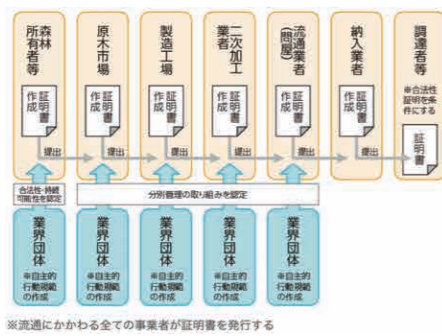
森林所有者等

原木市場

製造工場

二次加工業者

流通業者(問屋)

納入業者

調達者等

作成 証明書

作成 証明書

作成 証明書

作成 証明書

作成 証明書

作成 証明書

※合法性証明を条件にする

証明書

提出

提出

提出

提出

提出

提出

合法性・持続可能性を認定

分別管理の取り組みを認定

業界団体

※自主的行動規範の作成

業界団体

※自主的行動規範の作成

業界団体

※自主的行動規範の作成

業界団体

※自主的行動規範の作成

業界団体

※自主的行動規範の作成

※流通にかかわる全ての事業者が証明書を発行する